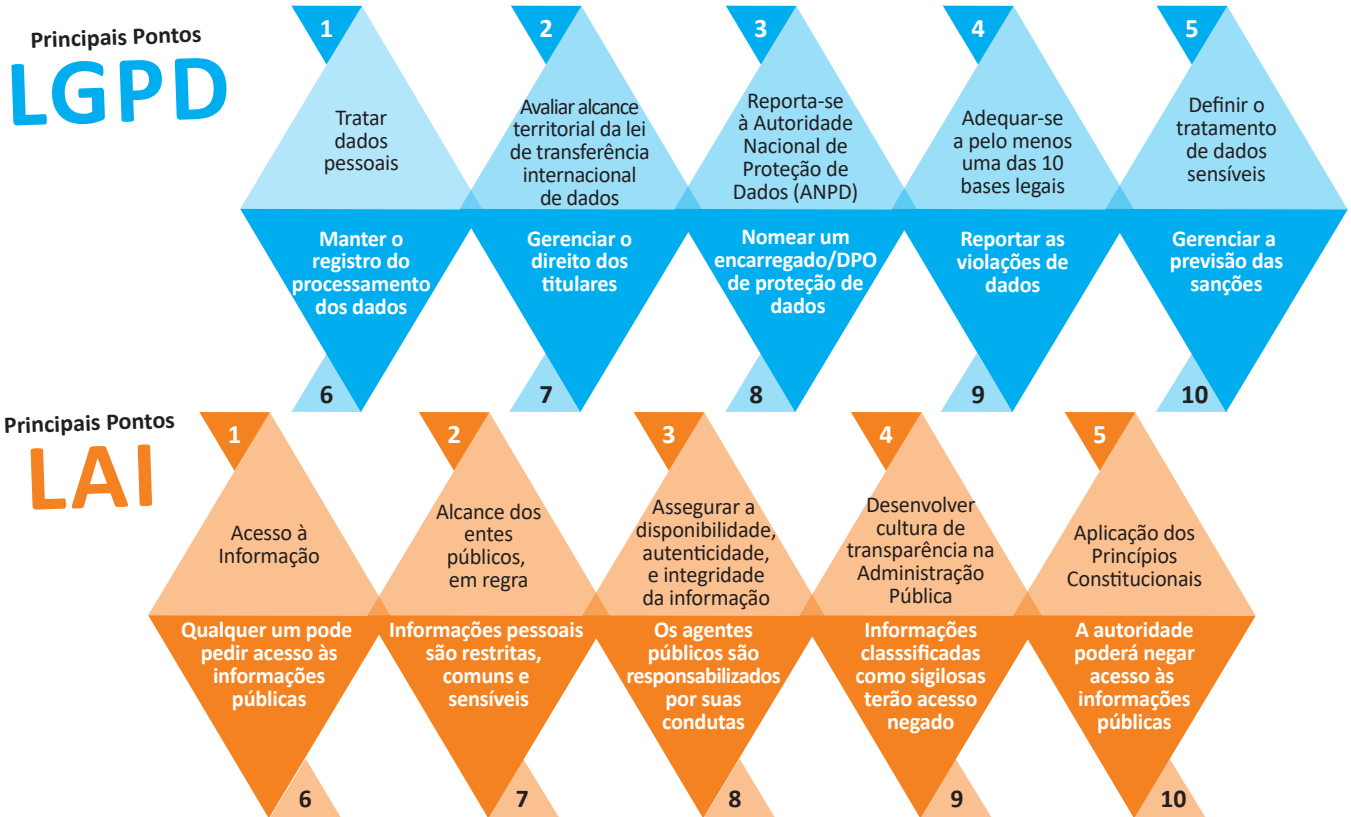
Principais Pontos
LGPD

1
Tratar dados pessoais

2
Avaliar alcance territorial da lei de transferência internacional de dados

3
Reporta-se à Autoridade Nacional de Proteção de Dados (ANPD)

4
Adequar-se a pelo menos uma das 10 bases legais

5
Definir o tratamento de dados sensíveis

Manter o registro do processamento dos dados
6

Gerenciar o direito dos titulares
7

Nomear um encarregado/DPO de proteção de dados
8

Reportar as violações de dados
9

Gerenciar a previsão das sanções
10

Principais Pontos
LAI

1
Acesso à Informação

2
Alcance dos entes públicos, em regra

3
Assegurar a disponibilidade, autenticidade, e integridade da informação

4
Desenvolver cultura de transparência na Administração Pública

5
Aplicação dos Princípios Constitucionais

Qualquer um pode pedir acesso às informações públicas
6

Informações pessoais são restritas, comuns e sensíveis
7

Os agentes públicos são responsabilizados por suas condutas
8

Informações classsificadas como sigilosas terão acesso negado
9

A autoridade poderá negar acesso às informações públicas
10